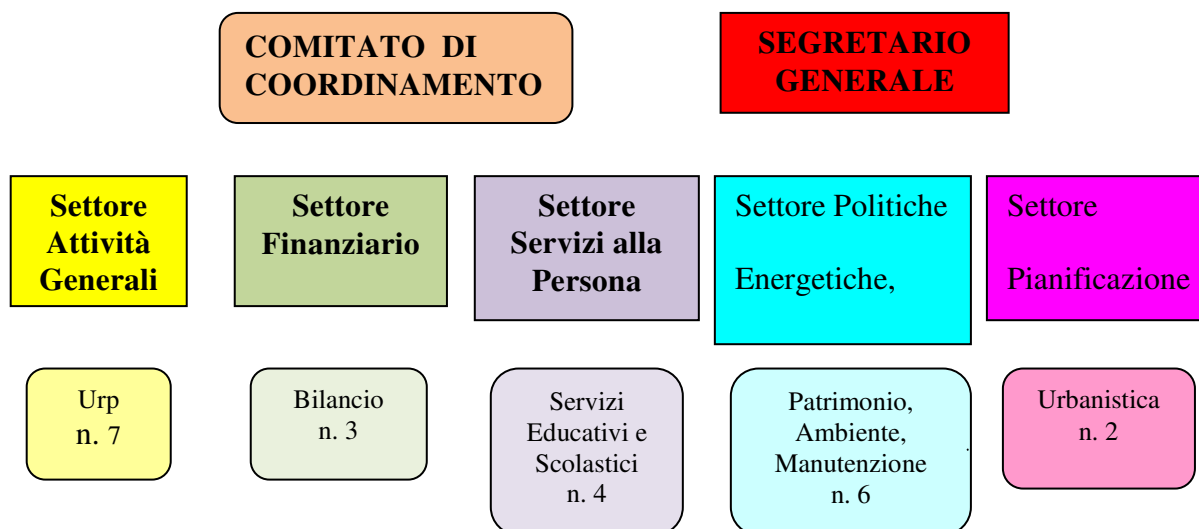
COMITATO DI COORDINAMENTO

SEGRETARIO GENERALE

Settore Attività Generali

Settore Finanziario

Settore Servizi alla Persona

Settore Politiche

Energetiche,

Settore

Pianificazione

Urp
n. 7

Bilancio
n. 3

Servizi Educativi e Scolastici
n. 4

Patrimonio, Ambiente, Manutenzione
n. 6

Urbanistica
n. 2